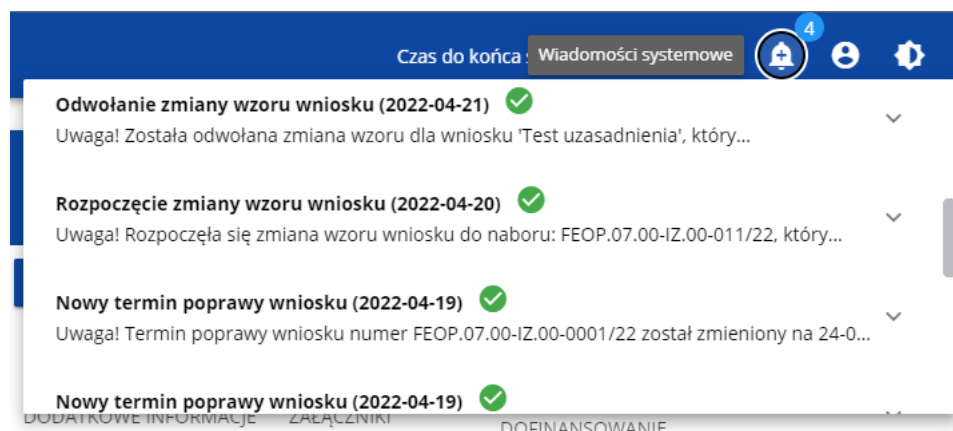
Czas do końca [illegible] Wiadomości systemowe

4

**Odwołanie zmiany wzoru wniosku (2022-04-21)**
Uwaga! Została odwołana zmiana wzoru dla wniosku 'Test uzasadnienia', który...

**Rozpoczęcie zmiany wzoru wniosku (2022-04-20)**
Uwaga! Rozpoczęła się zmiana wzoru wniosku do naboru: FEOP.07.00-IZ.00-011/22, który...

**Nowy termin poprawy wniosku (2022-04-19)**
Uwaga! Termin poprawy wniosku numer FEOP.07.00-IZ.00-0001/22 został zmieniony na 24-0...

**Nowy termin poprawy wniosku (2022-04-19)**

DODATKOWE INFORMACJE ZAŁĄCZNIKI DOFINANSOWANIE